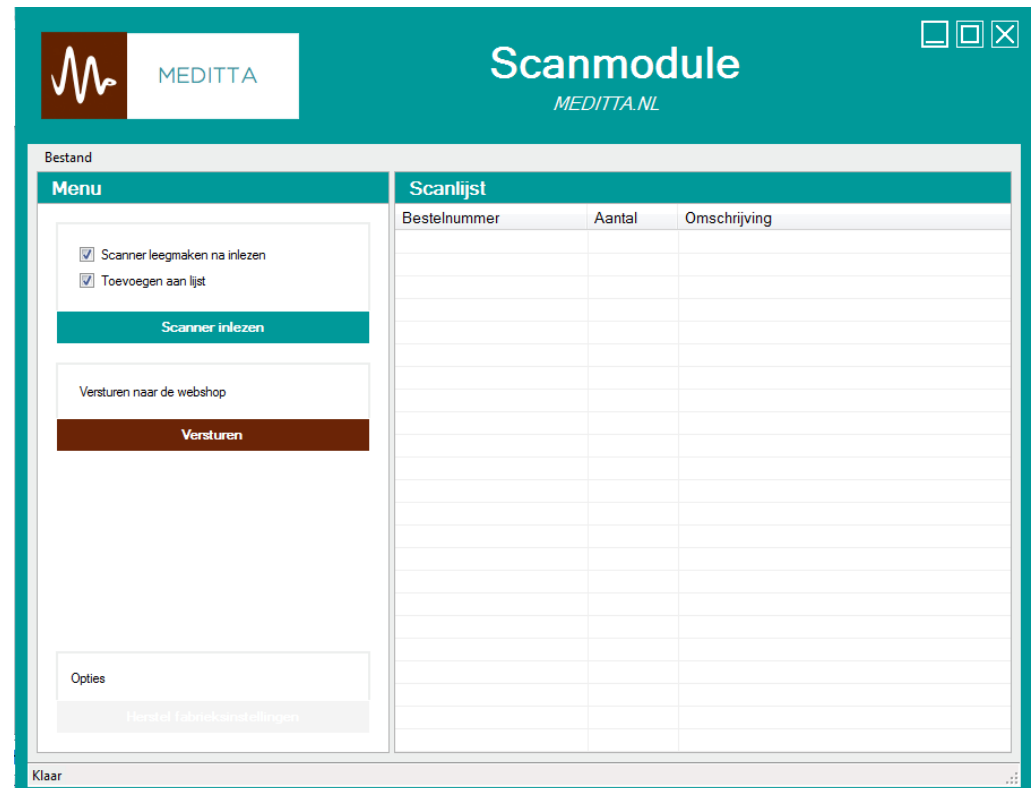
MEDITTA

Scanmodule

MEDITTA.NL

Bestand

Menu

Scanner leegmaken na inlezen

Toevoegen aan lijst

Scanner inlezen

Versturen naar de webshop

Versturen

Opties

Herstel fabrieksinstellingen

Scanlijst

| Bestelnummer | Aantal | Omschrijving |
|---|---|---|

Klaar